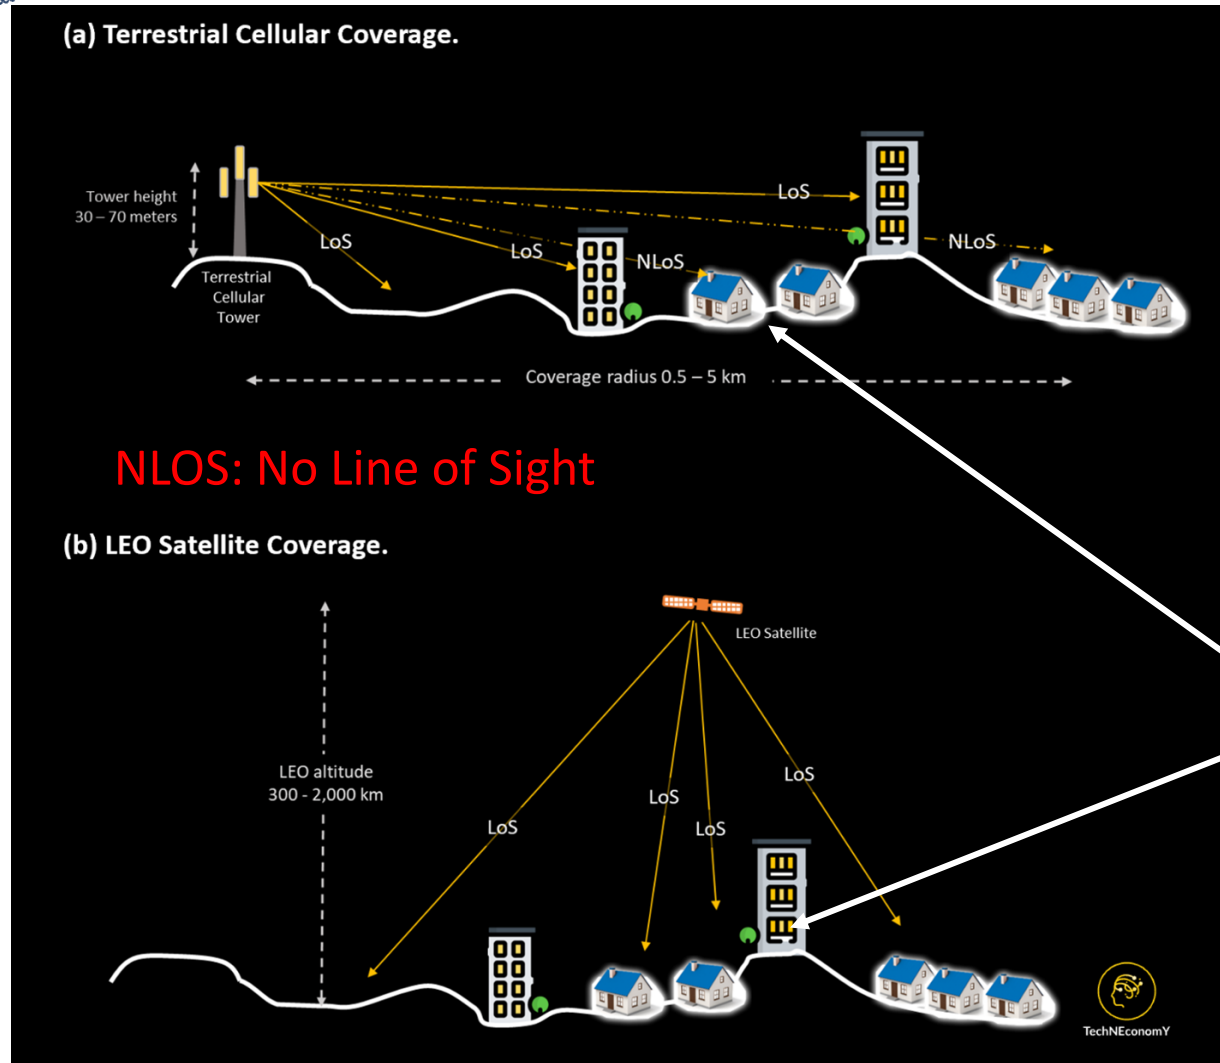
(a) Terrestrial Cellular Coverage.

Tower height 30 – 70 meters

Terrestrial Cellular Tower

LoS

LoS

NLoS

LoS

NLoS

Coverage radius 0.5 – 5 km

NLOS: No Line of Sight

(b) LEO Satellite Coverage.

LEO Satellite

LEO altitude 300 - 2,000 km

LoS

LoS

LoS

LoS

TechNEconomY